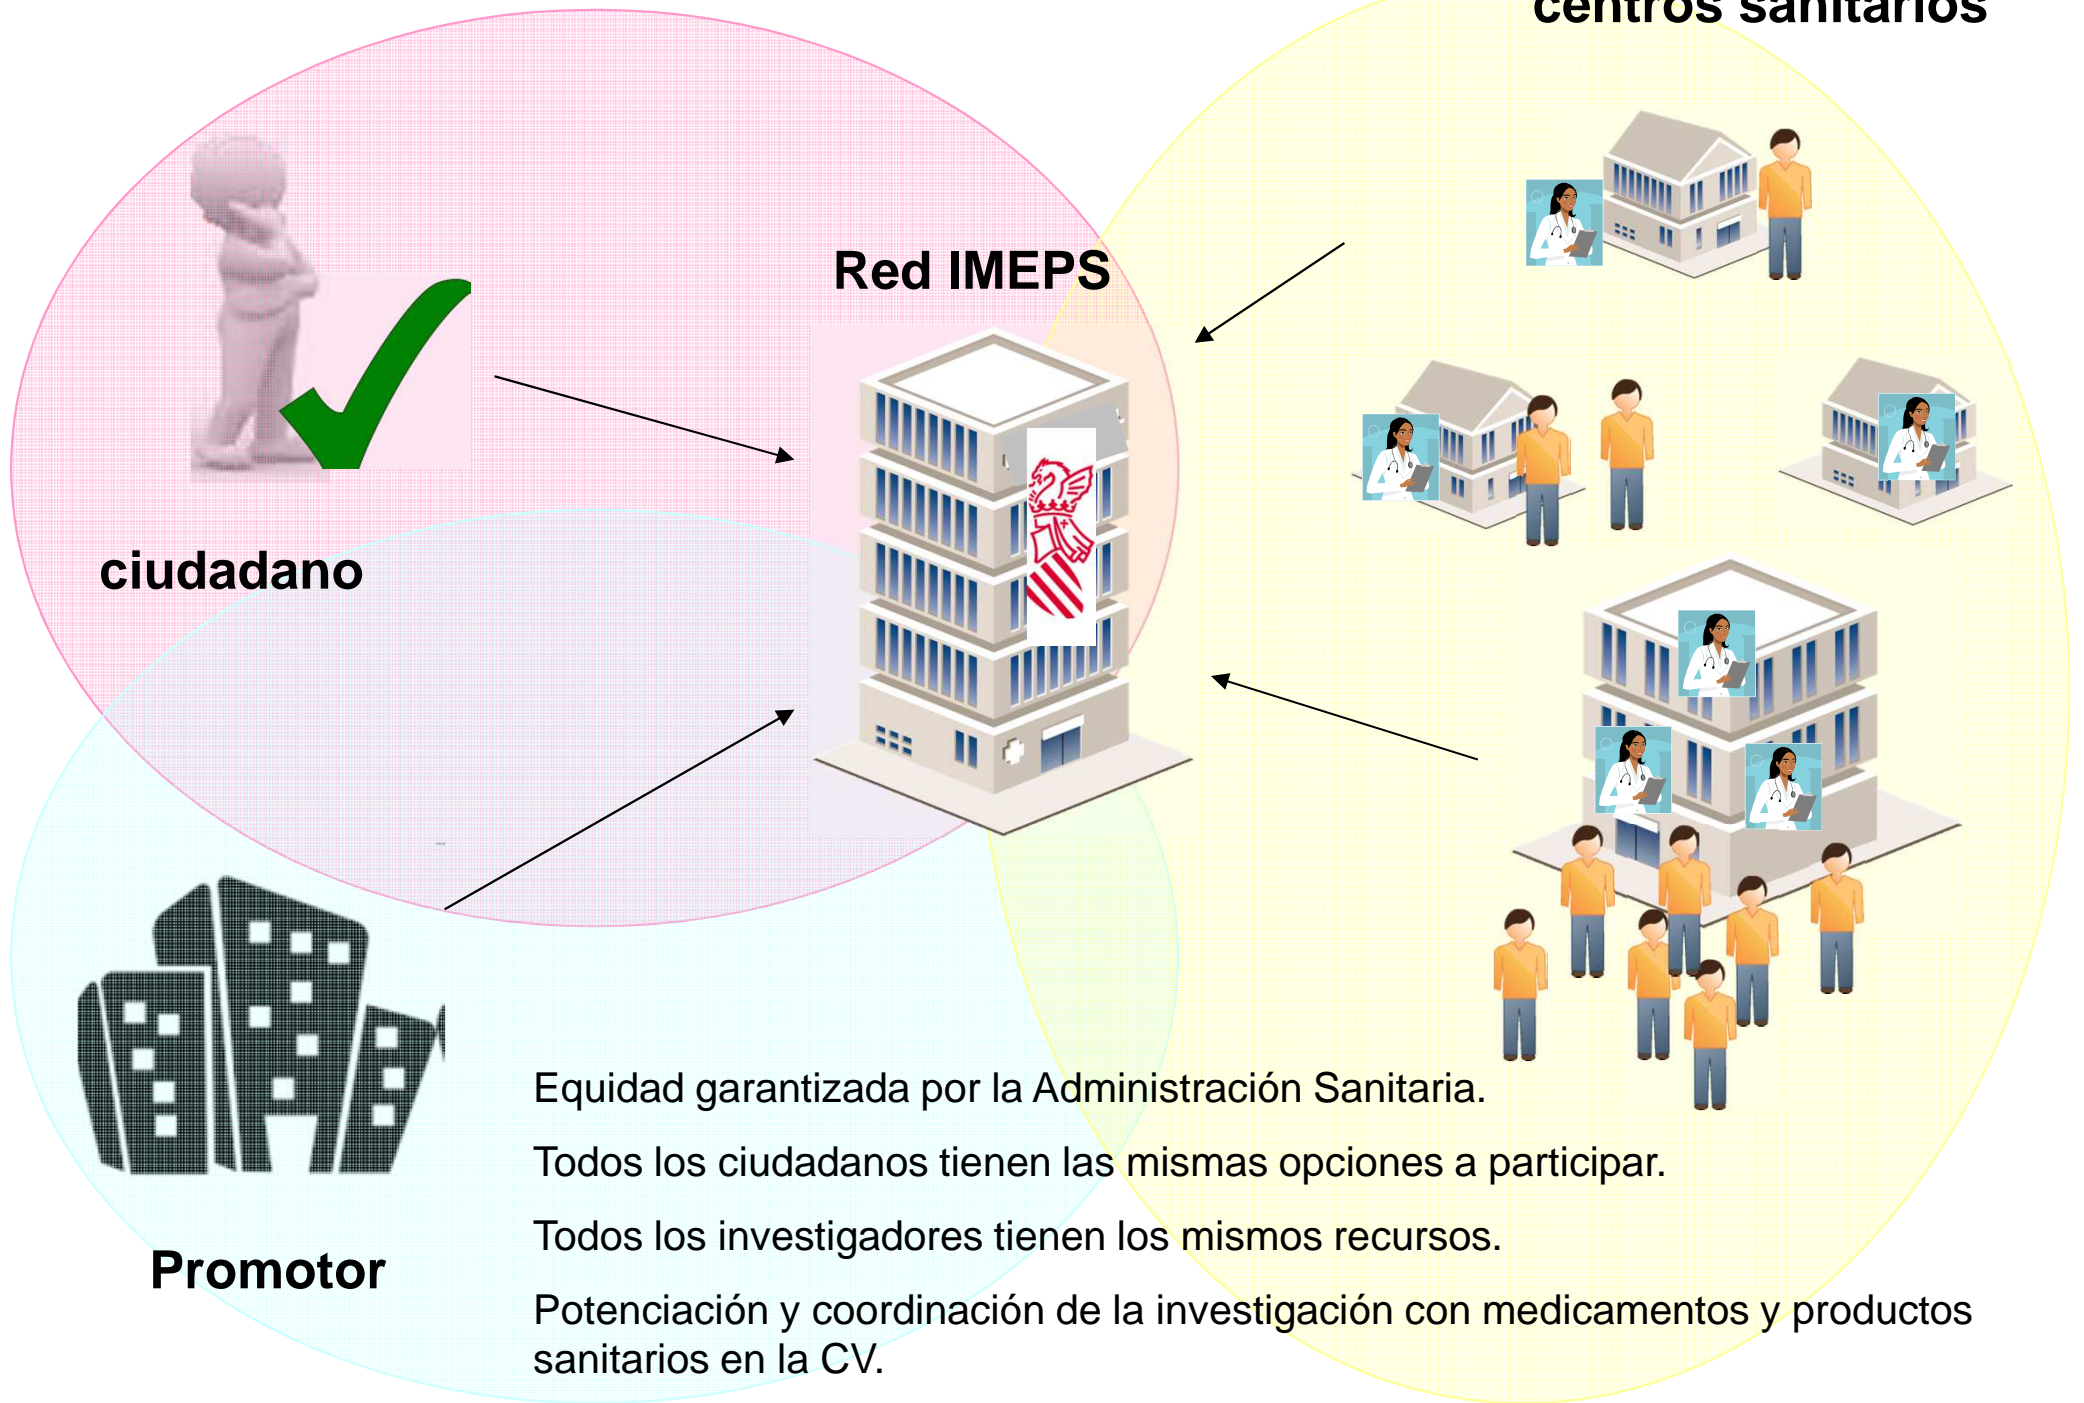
centros sanitarios

Red IMEPS

ciudadano

Promotor

Equidad garantizada por la Administración Sanitaria.

Todos los ciudadanos tienen las mismas opciones a participar.

Todos los investigadores tienen los mismos recursos.

Potenciación y coordinación de la investigación con medicamentos y productos sanitarios en la CV.